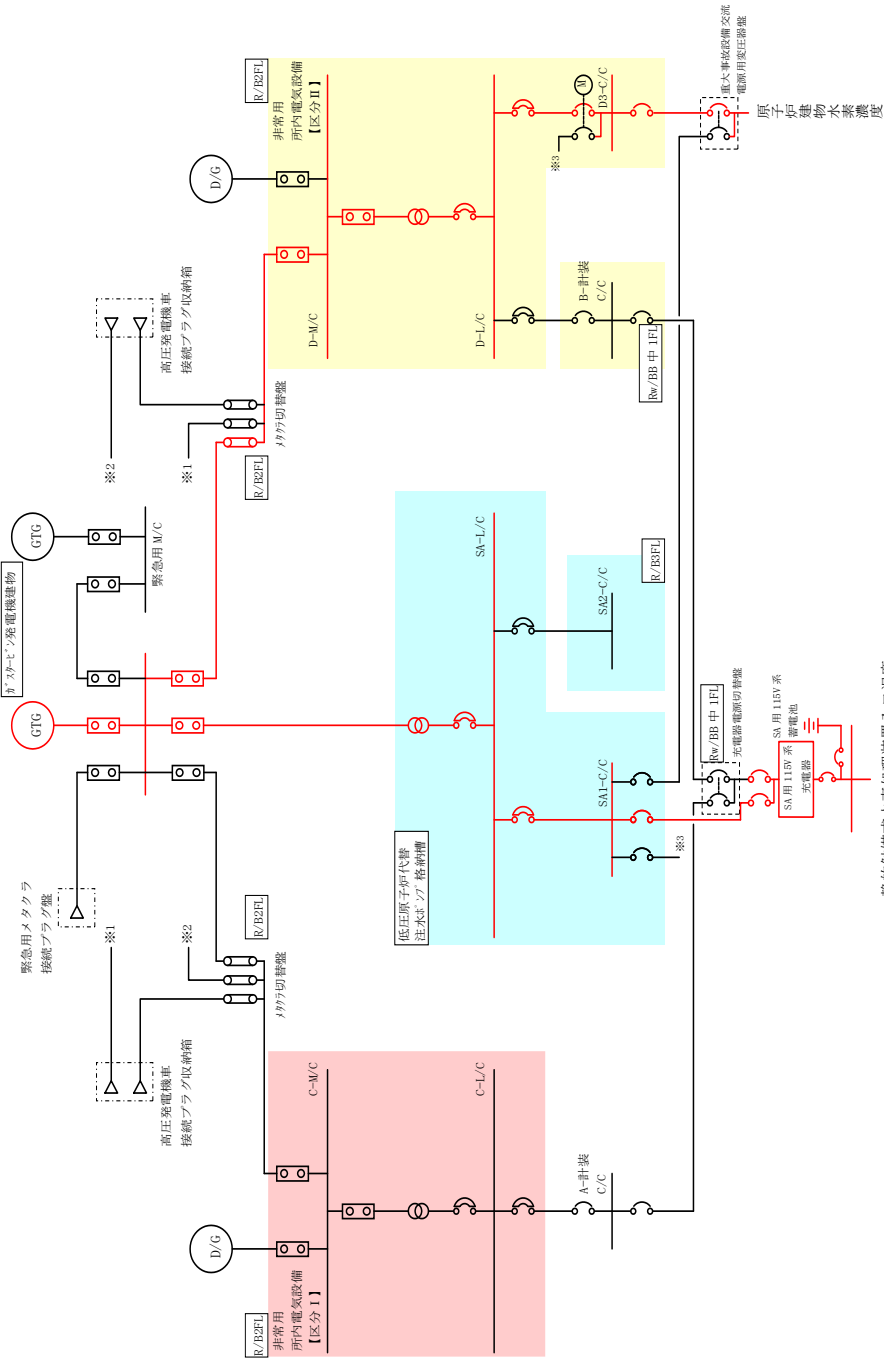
R/B2FL

非常用
所内電気設備
【区分Ⅱ】

D/G

D-M/C

D-L/C

D3-C/C

M

※3

重大事故設備交流電源用変圧器盤

原子炉建物水素濃度

B-計装
C/C

Rw/BB 中 1FL

高圧発電機車
接続プラグ収納箱

※2

※1

メタクラ切替盤

R/B2FL

GTG

緊急用 M/C

ガスタービン発電機建物

GTG

SA-L/C

SA2-C/C

R/B3FL

SA1-C/C

Rw/BB 中 1FL

充電器電源切替盤

SA 用 115V 系
蓄電池

SA 用 115V 系
充電器

※3

低圧原子炉代替
注水ポンプ格納槽

緊急用メタクラ
接続プラグ盤

※1

※2

R/B2FL

メタクラ切替盤

高圧発電機車
接続プラグ収納箱

C-M/C

C-L/C

A-計装
C/C

D/G

R/B2FL

非常用
所内電気設備
【区分Ⅰ】

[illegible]